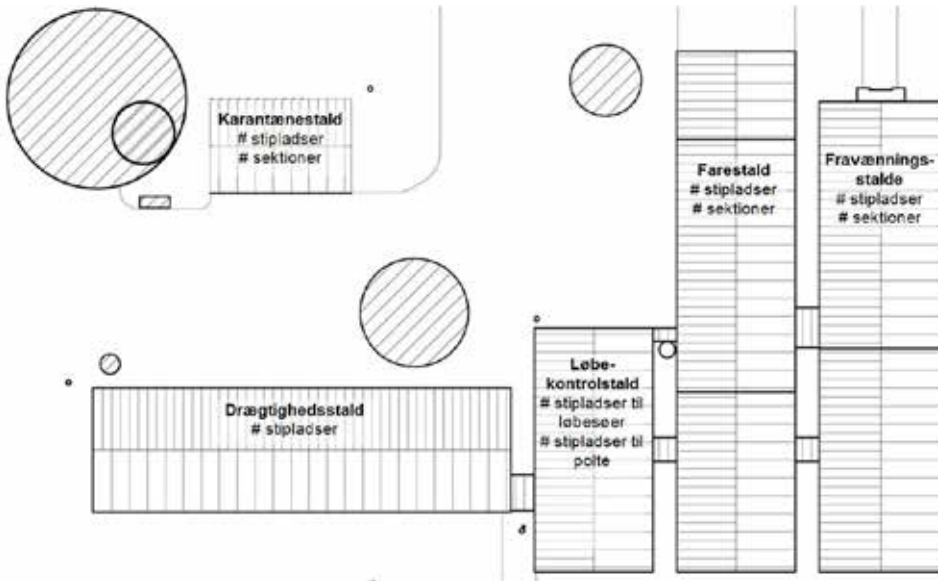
Karantænestald
# stipladser
# sektioner

Farestald
# stipladser
# sektioner

Fravænnings-
stalde
# stipladser
# sektioner

Løbe-
kontrolstald
# stipladser til
løbesøer
# stipladser til
polte

Drægtighedsstald
# stipladser